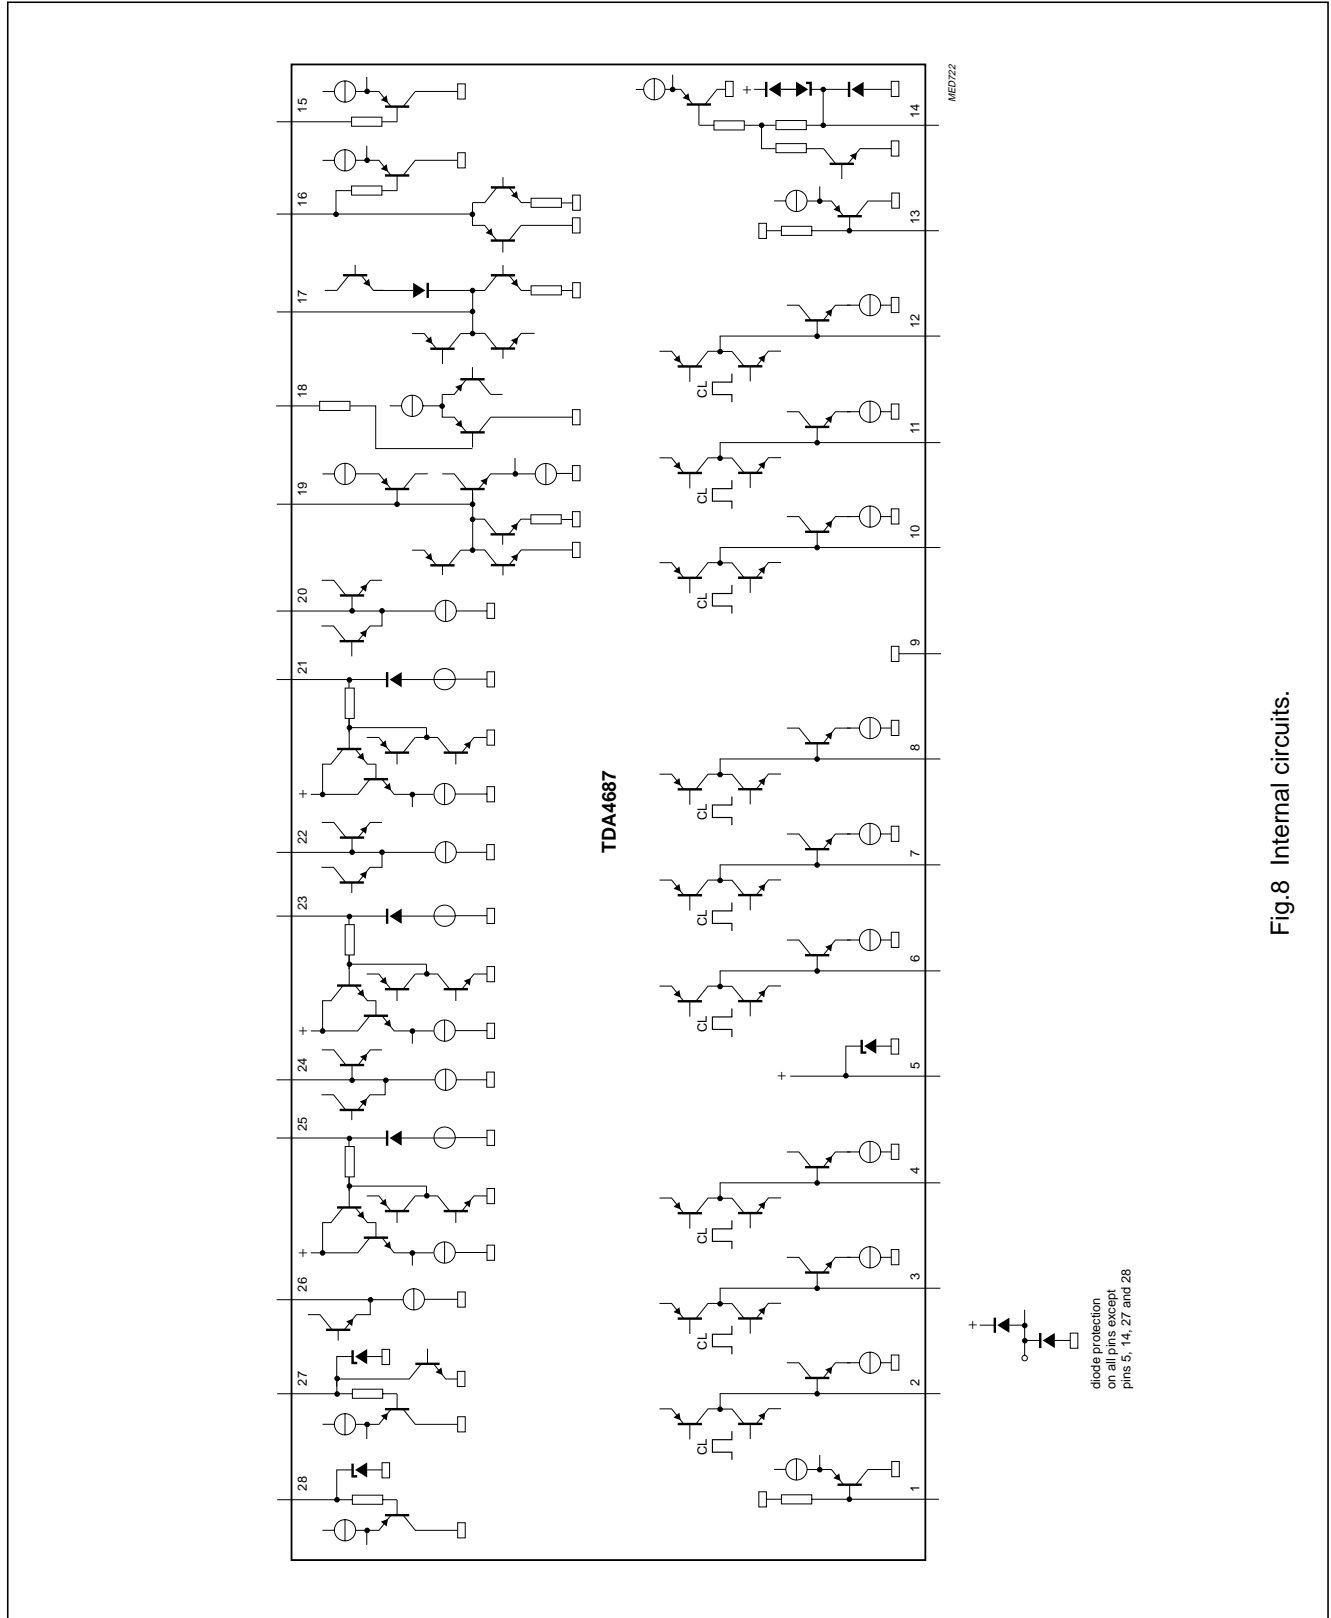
MED722

15
16
17
18
19
20
21
22
23
24
25
26
27
28

+
+
+

TDA4687

14
13
12
11
10
9
8
7
6
5
4
3
2
1

+
+

CL
CL
CL
CL
CL
CL
CL
CL

+
diode protection
on all pins except
pins 5, 14, 27 and 28

Fig.8 Internal circuits.